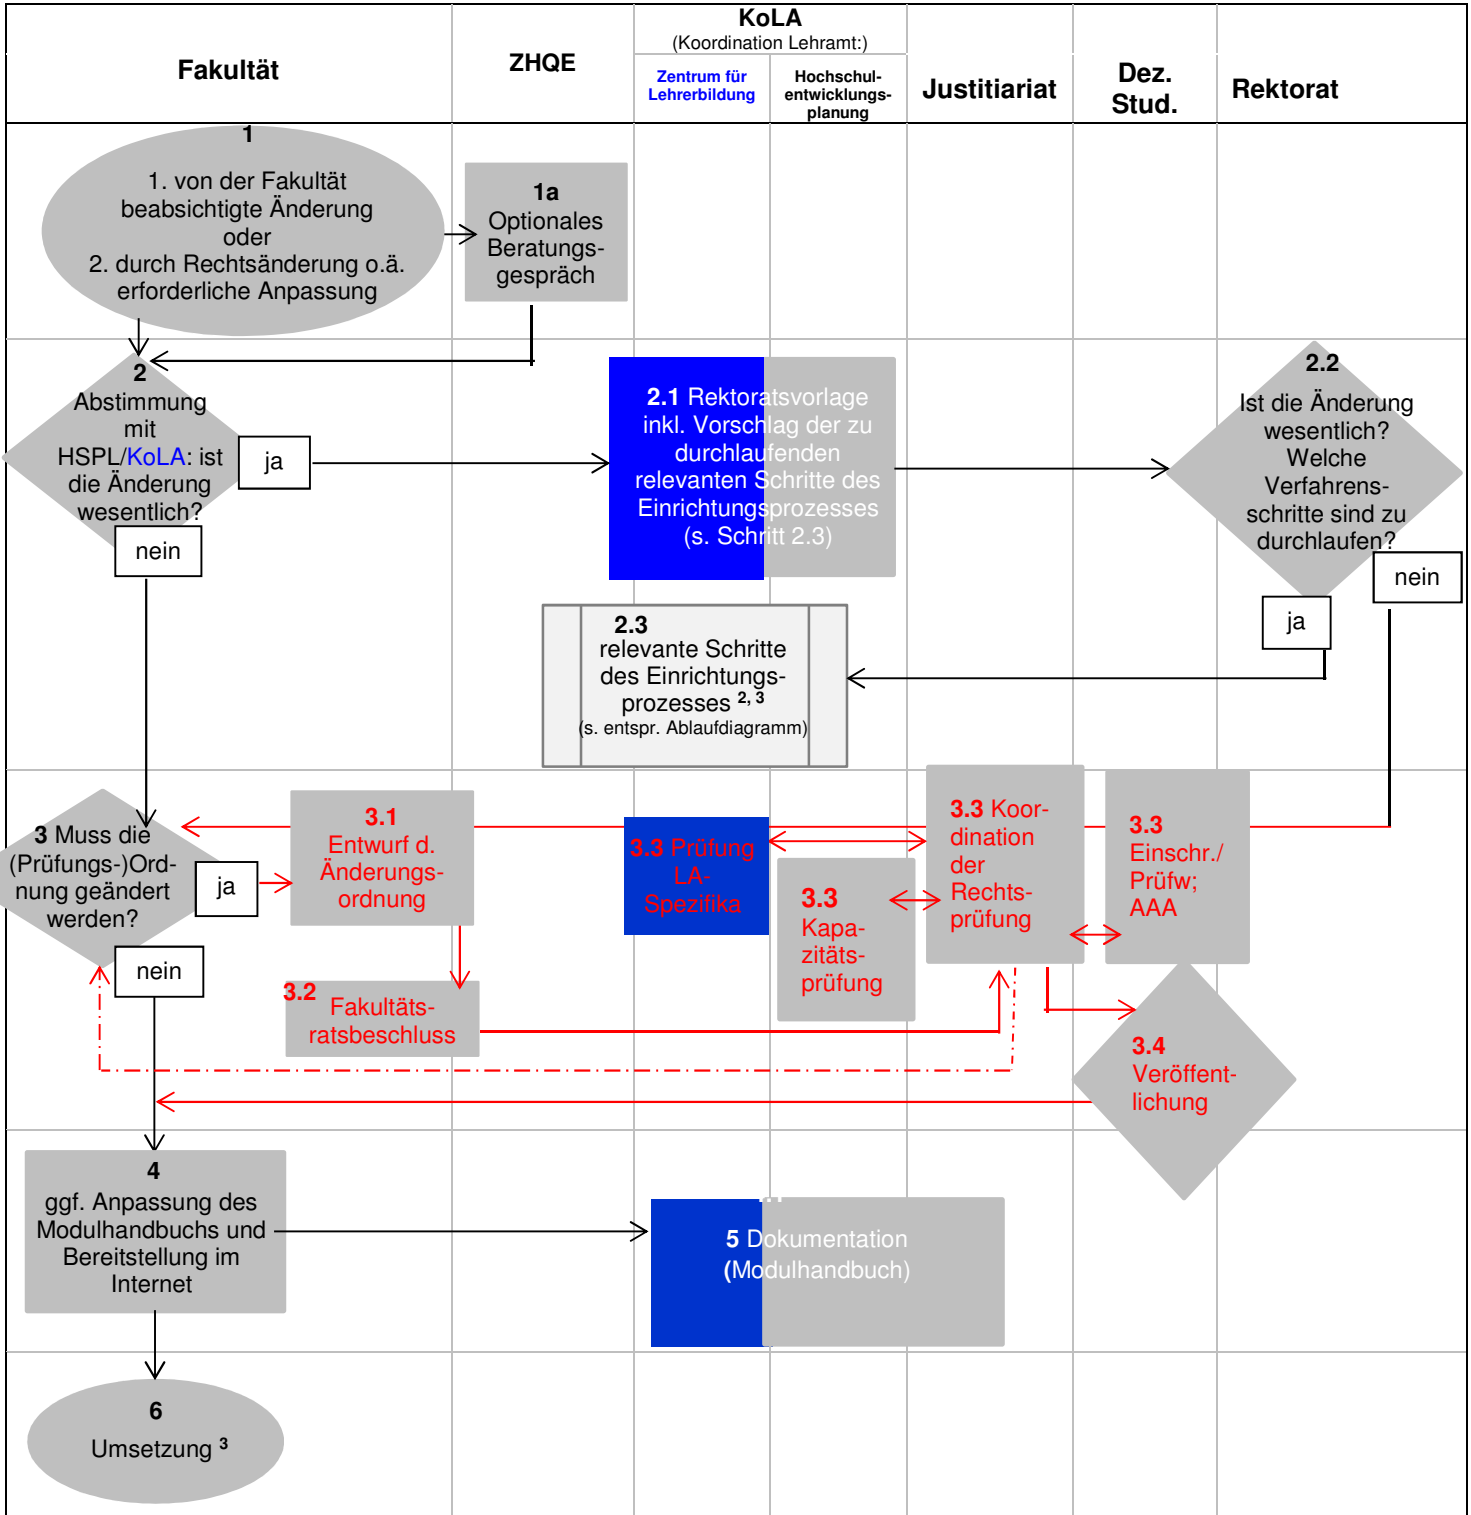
Fakultät

ZHQE

KoLA
(Koordination Lehramt:)

Zentrum für Lehrerbildung

Hochschulentwicklungsplanung

Justitiariat

Dez. Stud.

Rektorat

1
1. von der Fakultät beabsichtigte Änderung oder
2. durch Rechtsänderung o.ä. erforderliche Anpassung

1a
Optionales Beratungsgespräch

2
Abstimmung mit HSPL/KoLA: ist die Änderung wesentlich?

ja

nein

2.1 Rektoratsvorlage inkl. Vorschlag der zu durchlaufenden relevanten Schritte des Einrichtungsprozesses (s. Schritt 2.3)

2.2
Ist die Änderung wesentlich? Welche Verfahrensschritte sind zu durchlaufen?

nein

ja

2.3
relevante Schritte des Einrichtungsprozesses $^{2, 3}$
(s. entspr. Ablaufdiagramm)

3 Muss die (Prüfungs-)Ordnung geändert werden?

ja

nein

3.1
Entwurf d. Änderungsordnung

3.2 Fakultätsratsbeschluss

3.3 Prüfung LA-Spezifika

3.3
Kapazitätsprüfung

3.3 Koordination der Rechtsprüfung

3.3
Einschr./
Prüfw;
AAA

3.4
Veröffentlichung

4
ggf. Anpassung des Modulhandbuchs und Bereitstellung im Internet

5 Dokumentation (Modulhandbuch)

6
Umsetzung $^{3}$